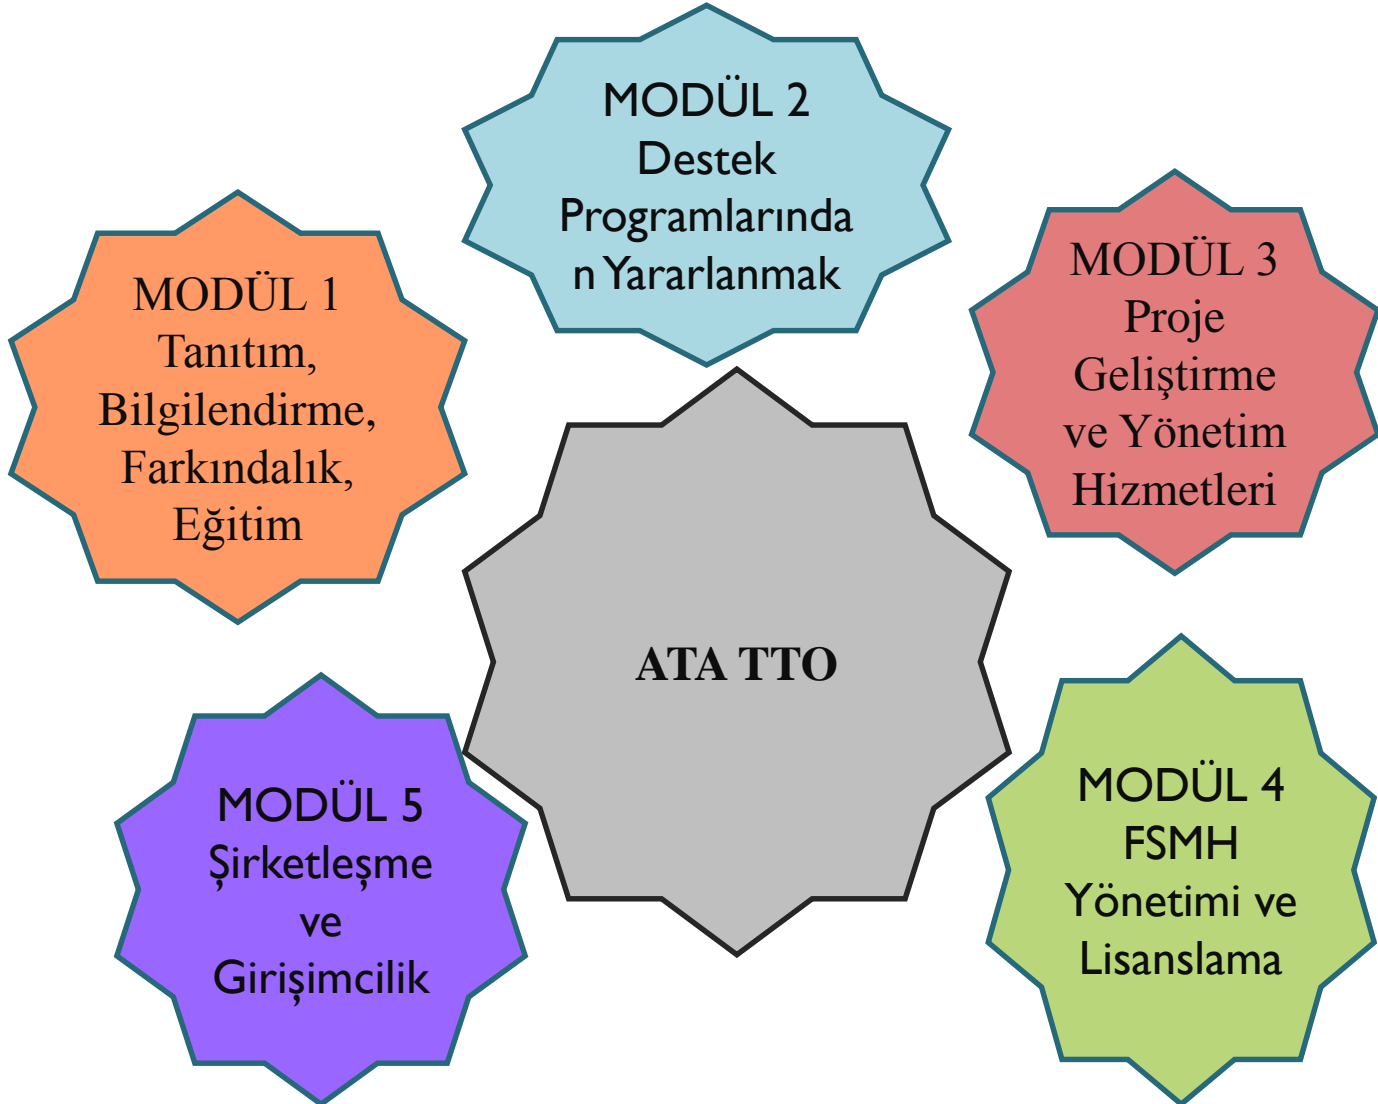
MODÜL 2
Destek Programlarından Yararlanmak

MODÜL 1
Tanıtım, Bilgilendirme, Farkındalık, Eğitim

MODÜL 3
Proje Geliştirme ve Yönetim Hizmetleri

ATA TTO

MODÜL 5
Şirketleşme ve Girişimcilik

MODÜL 4
FSMH Yönetimi ve Lisanslama